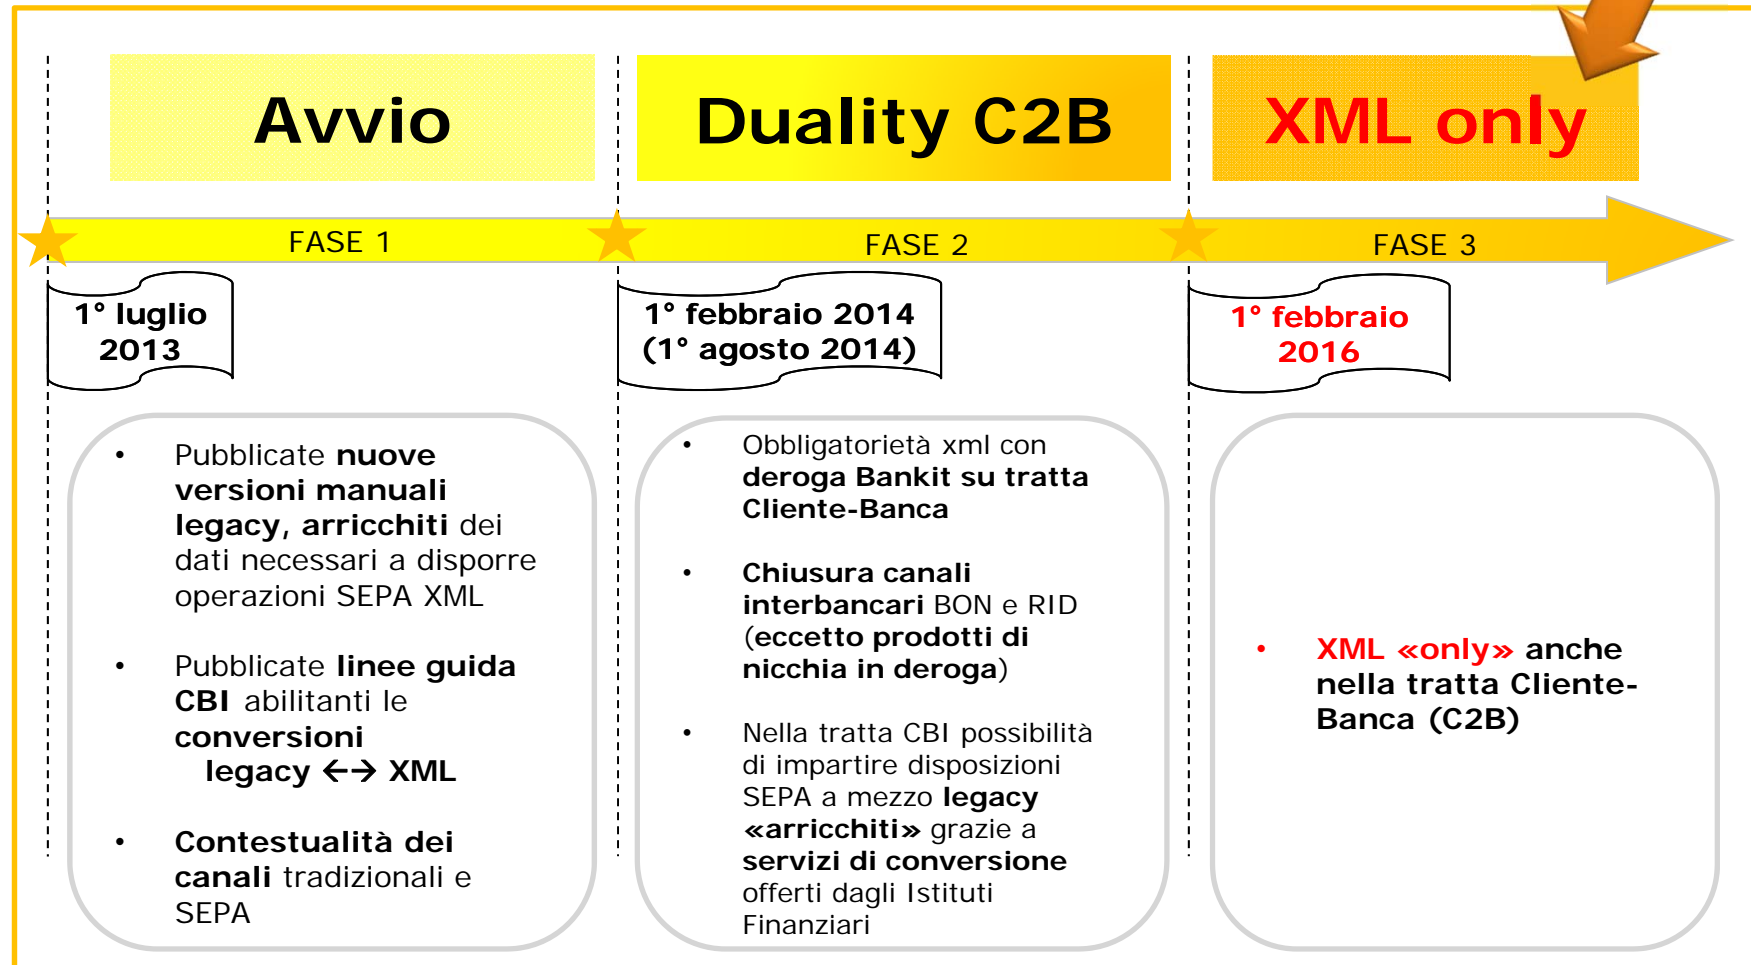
Avvio

Duality C2B

XML only

FASE 1

FASE 2

FASE 3

1° luglio 2013

1° febbraio 2014 (1° agosto 2014)

1° febbraio 2016

- Pubblicate nuove versioni manuali legacy, arricchiti dei dati necessari a disporre operazioni SEPA XML
- Pubblicate linee guida CBI abilitanti le conversioni legacy ←→ XML
- Contestualità dei canali tradizionali e SEPA

- Obbligatorietà xml con deroga Bankit su tratta Cliente-Banca
- Chiusura canali interbancari BON e RID (eccetto prodotti di nicchia in deroga)
- Nella tratta CBI possibilità di impartire disposizioni SEPA a mezzo legacy «arricchiti» grazie a servizi di conversione offerti dagli Istituti Finanziari

- XML «only» anche nella tratta Cliente-Banca (C2B)